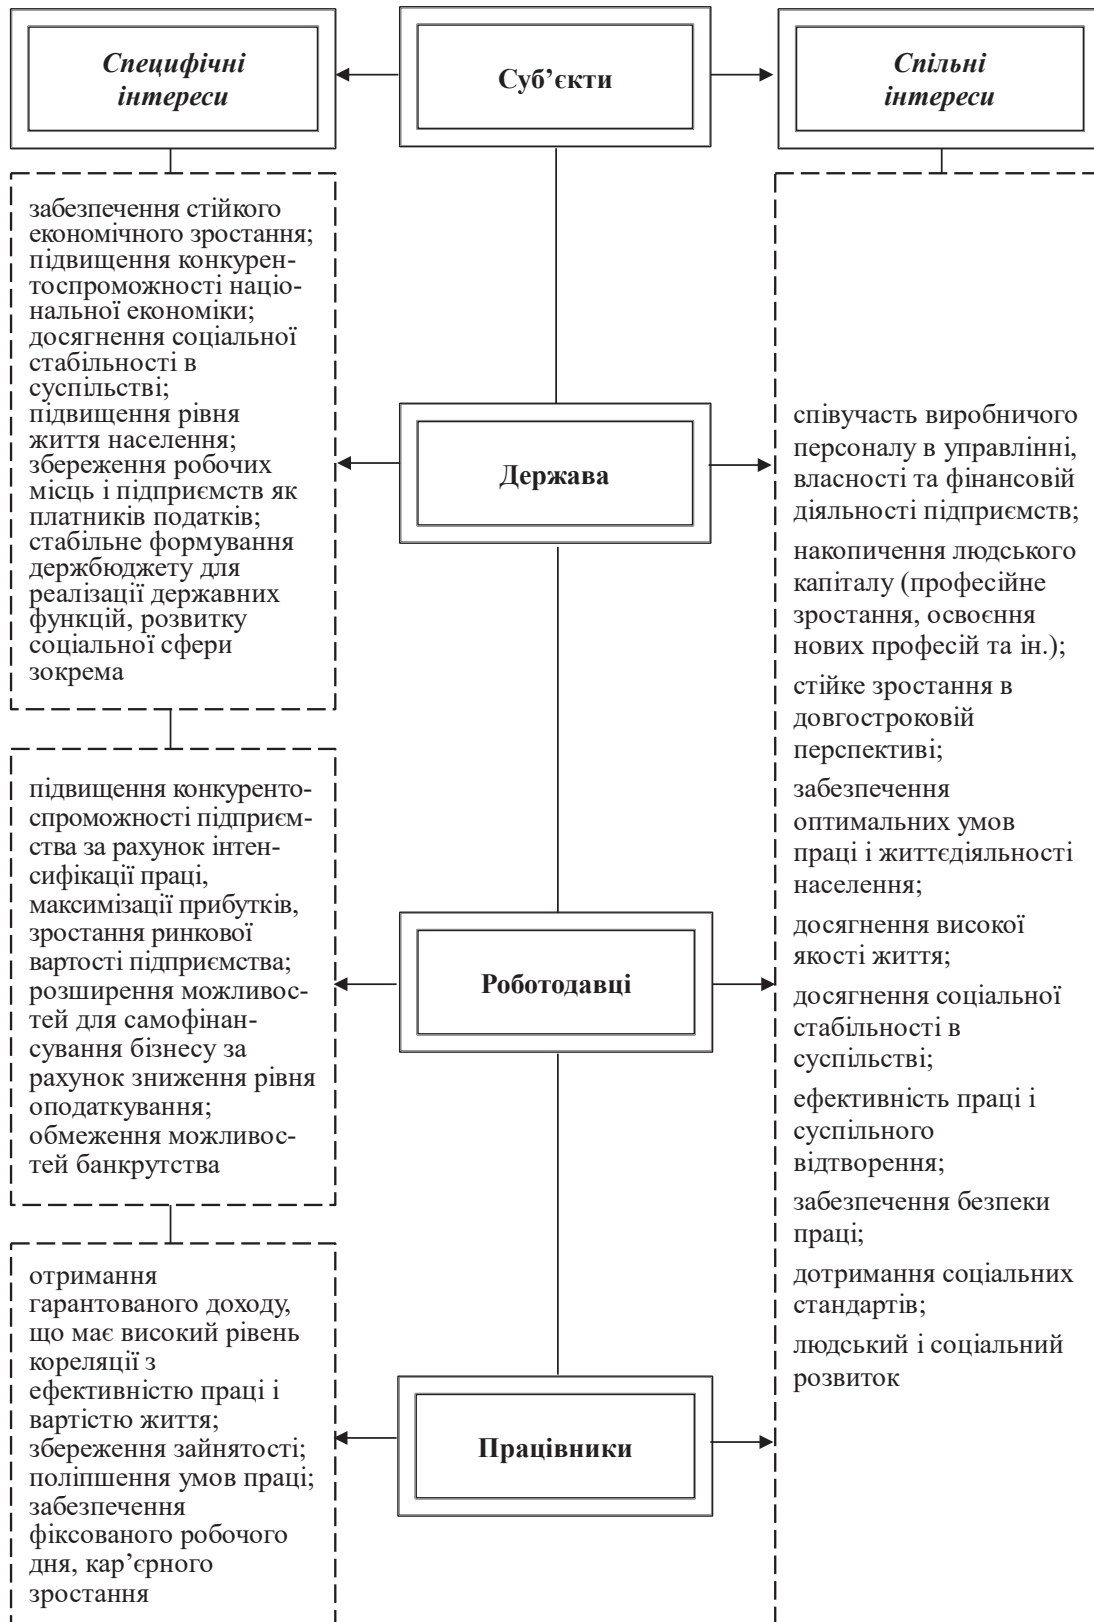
Специфічні інтереси

Суб'єкти

Спільні інтереси

забезпечення стійкого економічного зростання; підвищення конкурентоспроможності національної економіки; досягнення соціальної стабільності в суспільстві; підвищення рівня життя населення; збереження робочих місць і підприємств як платників податків; стабільне формування держбюджету для реалізації державних функцій, розвитку соціальної сфери зокрема

Держава

співучасть виробничого персоналу в управлінні, власності та фінансовій діяльності підприємств;

накопичення людського капіталу (професійне зростання, освоєння нових професій та ін.);

стійке зростання в довгостроковій перспективі;

забезпечення оптимальних умов праці і життєдіяльності населення;

досягнення високої якості життя;

досягнення соціальної стабільності в суспільстві;

ефективність праці і суспільного відтворення;

забезпечення безпеки праці;

дотримання соціальних стандартів;

людський і соціальний розвиток

підвищення конкурентоспроможності підприємства за рахунок інтенсифікації праці, максимізації прибутків, зростання ринкової вартості підприємства; розширення можливостей для самофінансування бізнесу за рахунок зниження рівня оподаткування; обмеження можливостей банкрутства

Роботодавці

отримання гарантованого доходу, що має високий рівень кореляції з ефективністю праці і вартістю життя; збереження зайнятості; поліпшення умов праці; забезпечення фіксованого робочого дня, кар'єрного зростання

Працівники